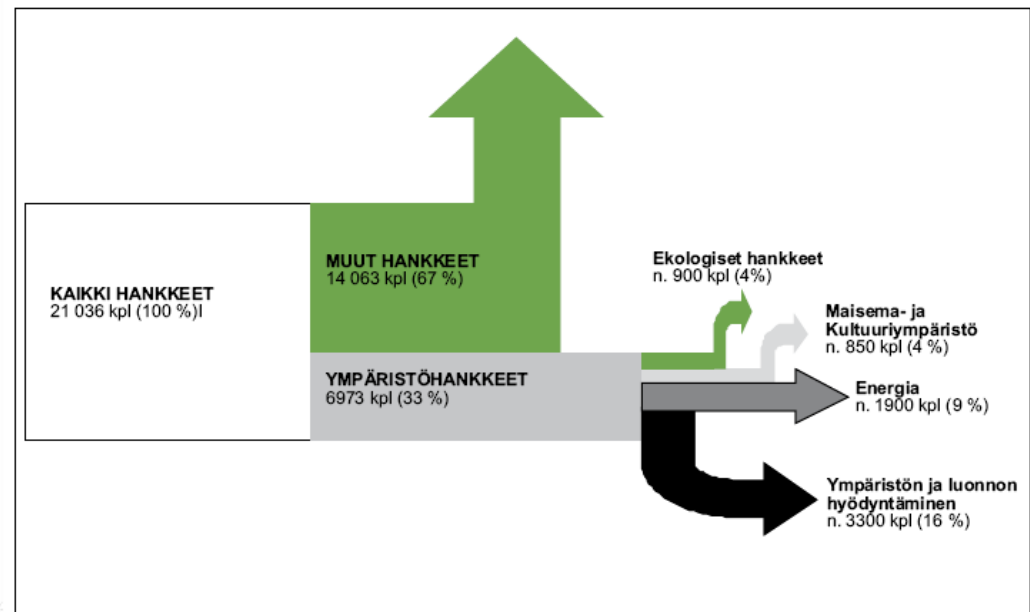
KAIKKI HANKKEET
21 036 kpl (100 %)l

MUUT HANKKEET
14 063 kpl (67 %)

YMPÄRISTÖHANKKEET
6973 kpl (33 %)

Ekologiset hankkeet
n. 900 kpl (4%)

Maisema- ja Kultuuriympäristö
n. 850 kpl (4 %)

Energia
n. 1900 kpl (9 %)

Ympäristön ja luonnon hyödyntäminen
n. 3300 kpl (16 %)